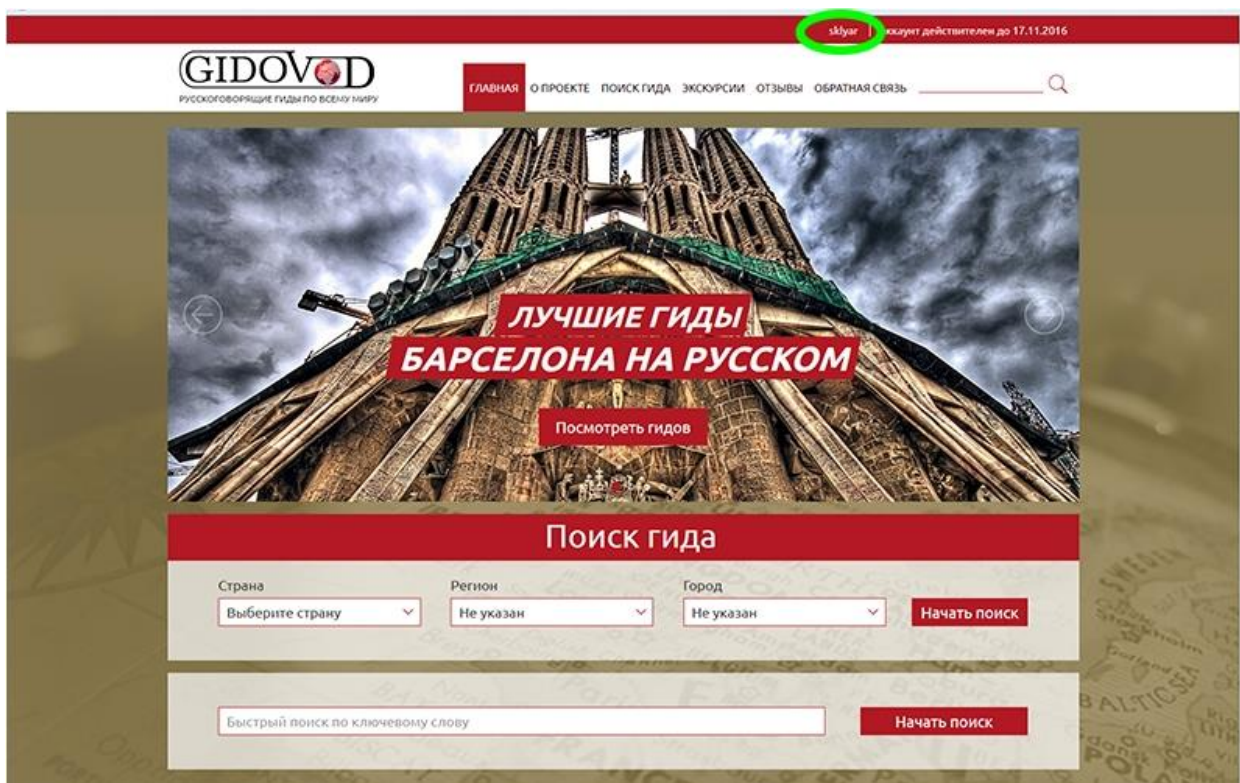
sklyar | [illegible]ккаунт действителен до 17.11.2016

GIDOVOD
РУССКОГОВОРЯЩИЕ ГИДЫ ПО ВСЕМУ МИРУ

ГЛАВНАЯ О ПРОЕКТЕ ПОИСК ГИДА ЭКСКУРСИИ ОТЗЫВЫ ОБРАТНАЯ СВЯЗЬ

ЛУЧШИЕ ГИДЫ
БАРСЕЛОНА НА РУССКОМ

Посмотреть гидов

Поиск гида

Страна
Выберите страну

Регион
Не указан

Город
Не указан

Начать поиск

Быстрый поиск по ключевому слову

Начать поиск